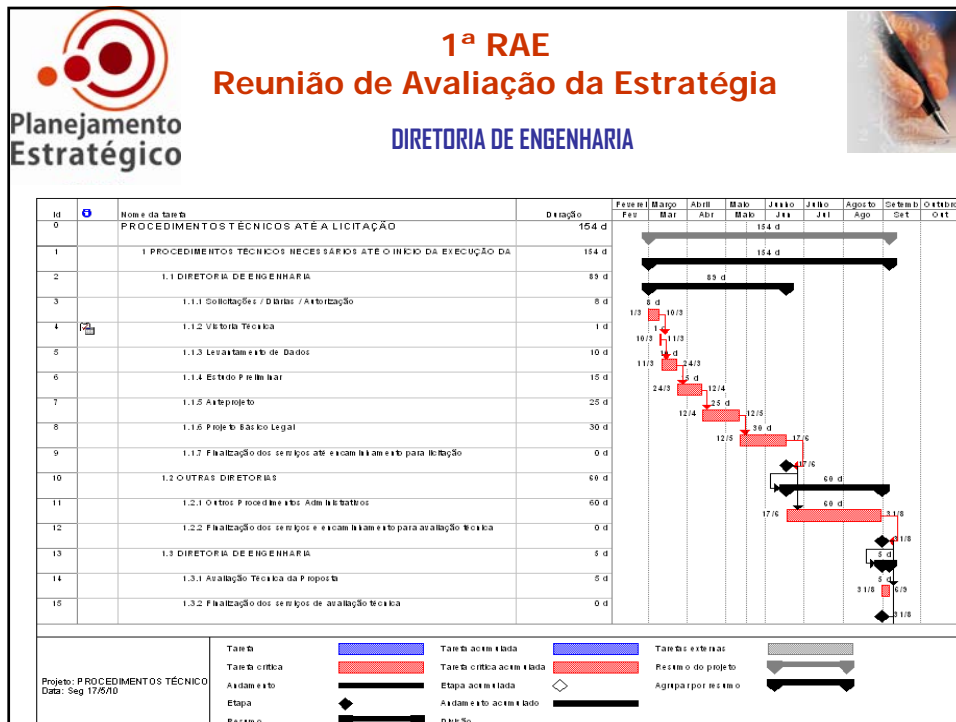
1ª RAE
Reunião de Avaliação da Estratégia

Planejamento Estratégico

DIRETORIA DE ENGENHARIA

| Id | | Nome da tarefa | Duração |
|---|---|---|---|
| 0 | | PROCEDIMENTOS TÉCNICOS ATÉ A LICITAÇÃO | 154 d |
| 1 | | 1 PROCEDIMENTOS TÉCNICOS NECESSÁRIOS ATÉ O INÍCIO DA EXECUÇÃO DA | 154 d |
| 2 | | 1.1 DIRETORIA DE ENGENHARIA | 89 d |
| 3 | | 1.1.1 Solicitações / Diárias / Autorização | 8 d |
| 4 | | 1.1.2 Vistoria Técnica | 1 d |
| 5 | | 1.1.3 Levantamento de Dados | 10 d |
| 6 | | 1.1.4 Estudo Preliminar | 15 d |
| 7 | | 1.1.5 Anteprojeto | 25 d |
| 8 | | 1.1.6 Projeto Básico Legal | 30 d |
| 9 | | 1.1.7 Finalização dos serviços até encaminhamento para licitação | 0 d |
| 10 | | 1.2 OUTRAS DIRETORIAS | 60 d |
| 11 | | 1.2.1 Outros Procedimentos Administrativos | 60 d |
| 12 | | 1.2.2 Finalização dos serviços e encaminhamento para avaliação técnica | 0 d |
| 13 | | 1.3 DIRETORIA DE ENGENHARIA | 5 d |
| 14 | | 1.3.1 Avaliação Técnica da Proposta | 5 d |
| 15 | | 1.3.2 Finalização dos serviços de avaliação técnica | 0 d |

Fevereiro Março Abril Maio Junho Julho Agosto Setembro Outubro
Fev Mar Abr Mai Jun Jul Ago Set Out

154 d
154 d
89 d
8 d 1/3 10/3
1 d 10/3 11/3
10 d 11/3 24/3
15 d 24/3 12/4
25 d 12/4 12/5
30 d 12/5 17/6
17/6
60 d
60 d 17/6 31/8
31/8
5 d
5 d 31/8 6/9
31/8

Projeto: PROCEDIMENTOS TÉCNICO
Data: Seg 17/5/10

Tarefa | Tarefa acumulada | Tarefas externas
Tarefa crítica | Tarefa crítica acumulada | Resumo do projeto
Andamento | Etapa acumulada | Agrupar por resumo
Etapa | Andamento acumulado
Resumo | Divisão